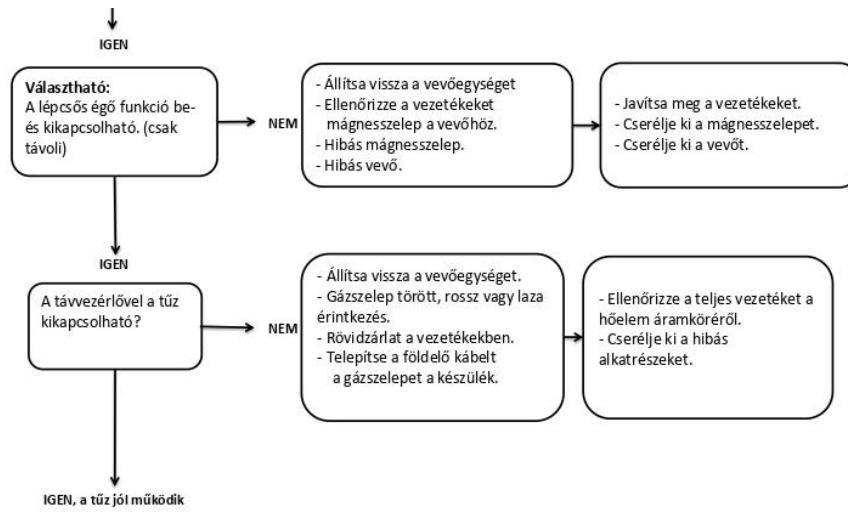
IGEN

Választható:
A lépcsős égő funkció be- és kikapcsolható. (csak távoli)

NEM

- Állítsa vissza a vevőegységet
- Ellenőrizze a vezetékeket mágnesszelep a vevőhöz.
- Hibás mágnesszelep.
- Hibás vevő.

- Javítsa meg a vezetékeket.
- Cserélje ki a mágnesszelepet.
- Cserélje ki a vevőt.

IGEN

A távvezérlővel a tűz kikapcsolható?

NEM

- Állítsa vissza a vevőegységet.
- Gázszelep törött, rossz vagy laza érintkezés.
- Rövidzárlat a vezetékekben.
- Telepítse a földelő kábelt a gázszelepet a készülék.

- Ellenőrizze a teljes vezetéket a hőelem áramköréről.
- Cserélje ki a hibás alkatrészeket.

IGEN, a tűz jól működik